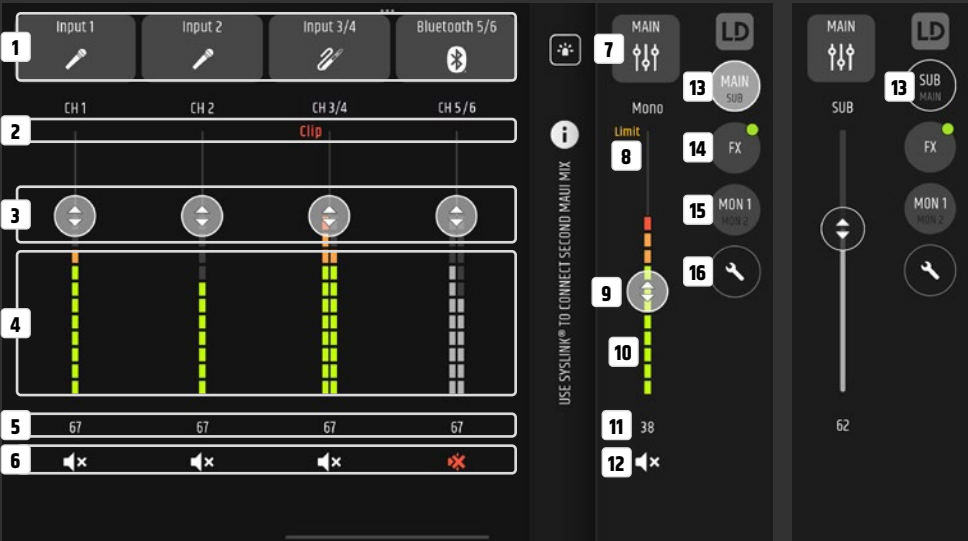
1
Input 1
Input 2
Input 3/4
Bluetooth 5/6
CH 1
CH 2
CH 3/4
CH 5/6
2
Clip
3
4
5
67
67
67
67
6
USE SYSLINK® TO CONNECT SECOND MAUI MIX
7
MAIN
LD
Mono
13
MAIN
SUB
Limit
8
14
FX
15
MON 1
MON 2
16
9
10
11
38
12
MAIN
LD
SUB
13
SUB
MAIN
FX
MON 1
MON 2
62